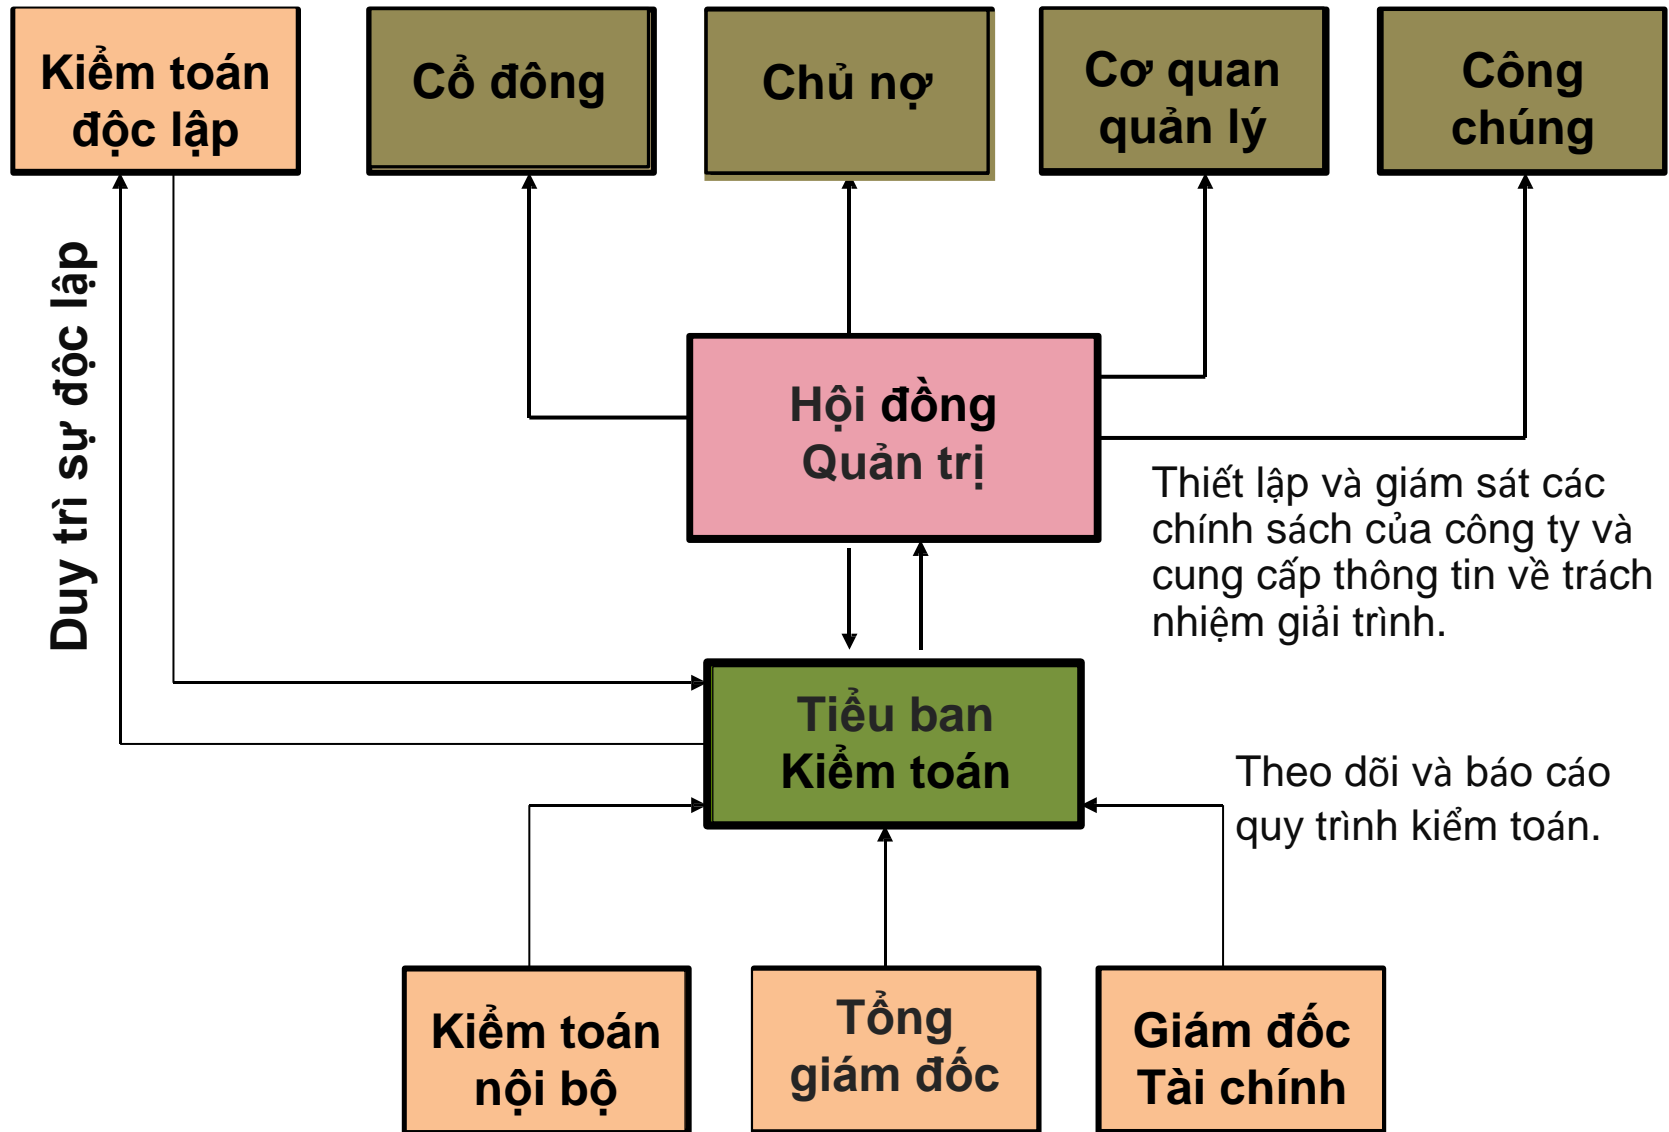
Kiểm toán độc lập

Cổ đông

Chủ nợ

Cơ quan quản lý

Công chúng

Duy trì sự độc lập

Hội đồng Quản trị

Thiết lập và giám sát các chính sách của công ty và cung cấp thông tin về trách nhiệm giải trình.

Tiểu ban Kiểm toán

Theo dõi và báo cáo quy trình kiểm toán.

Kiểm toán nội bộ

Tổng giám đốc

Giám đốc Tài chính